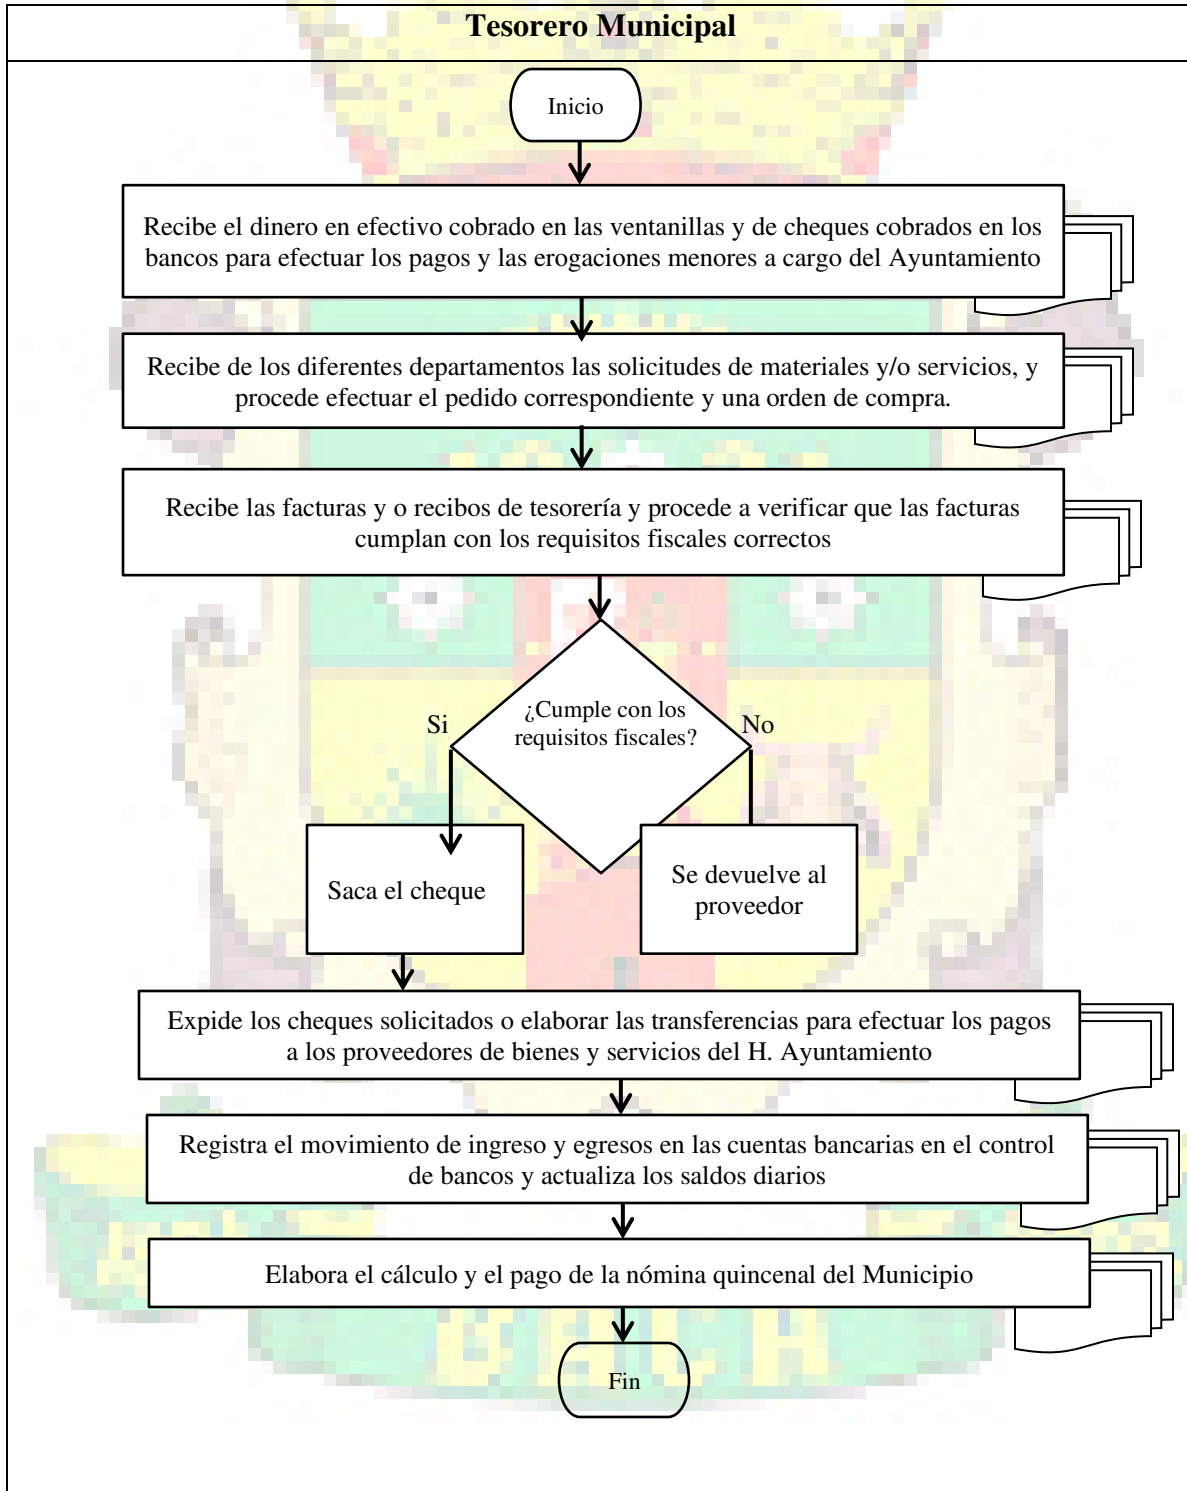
Tesorero Municipal

Inicio

Recibe el dinero en efectivo cobrado en las ventanillas y de cheques cobrados en los bancos para efectuar los pagos y las erogaciones menores a cargo del Ayuntamiento

Recibe de los diferentes departamentos las solicitudes de materiales y/o servicios, y procede efectuar el pedido correspondiente y una orden de compra.

Recibe las facturas y o recibos de tesorería y procede a verificar que las facturas cumplan con los requisitos fiscales correctos

¿Cumple con los requisitos fiscales?

Si

No

Saca el cheque

Se devuelve al proveedor

Expide los cheques solicitados o elaborar las transferencias para efectuar los pagos a los proveedores de bienes y servicios del H. Ayuntamiento

Registra el movimiento de ingreso y egresos en las cuentas bancarias en el control de bancos y actualiza los saldos diarios

Elabora el cálculo y el pago de la nómina quincenal del Municipio

Fin